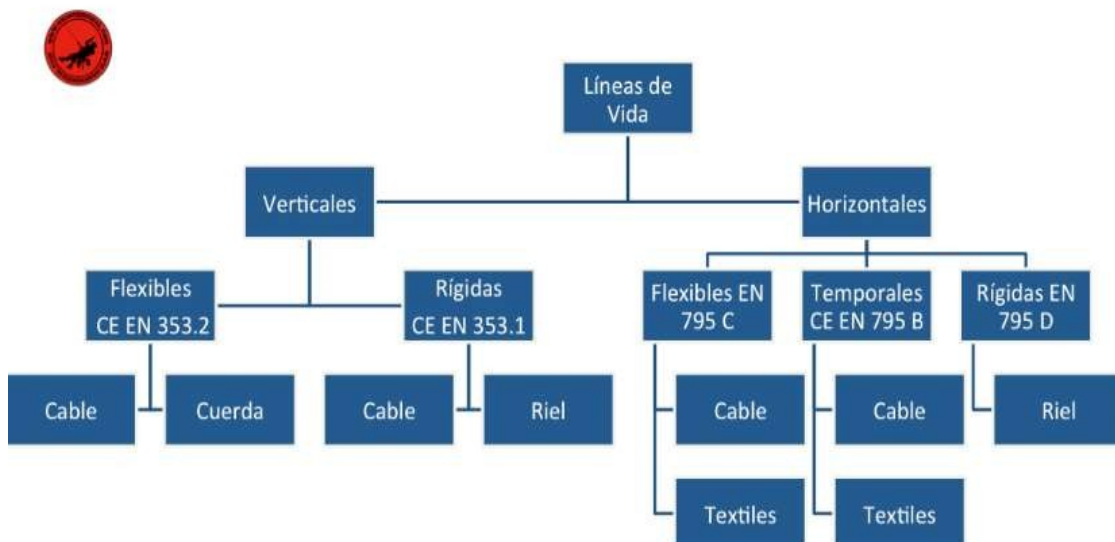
Líneas de Vida

Verticales

Horizontales

Flexibles CE EN 353.2

Rígidas CE EN 353.1

Flexibles EN 795 C

Temporales CE EN 795 B

Rígidas EN 795 D

Cable

Cuerda

Cable

Riel

Cable

Cable

Riel

Textiles

Textiles